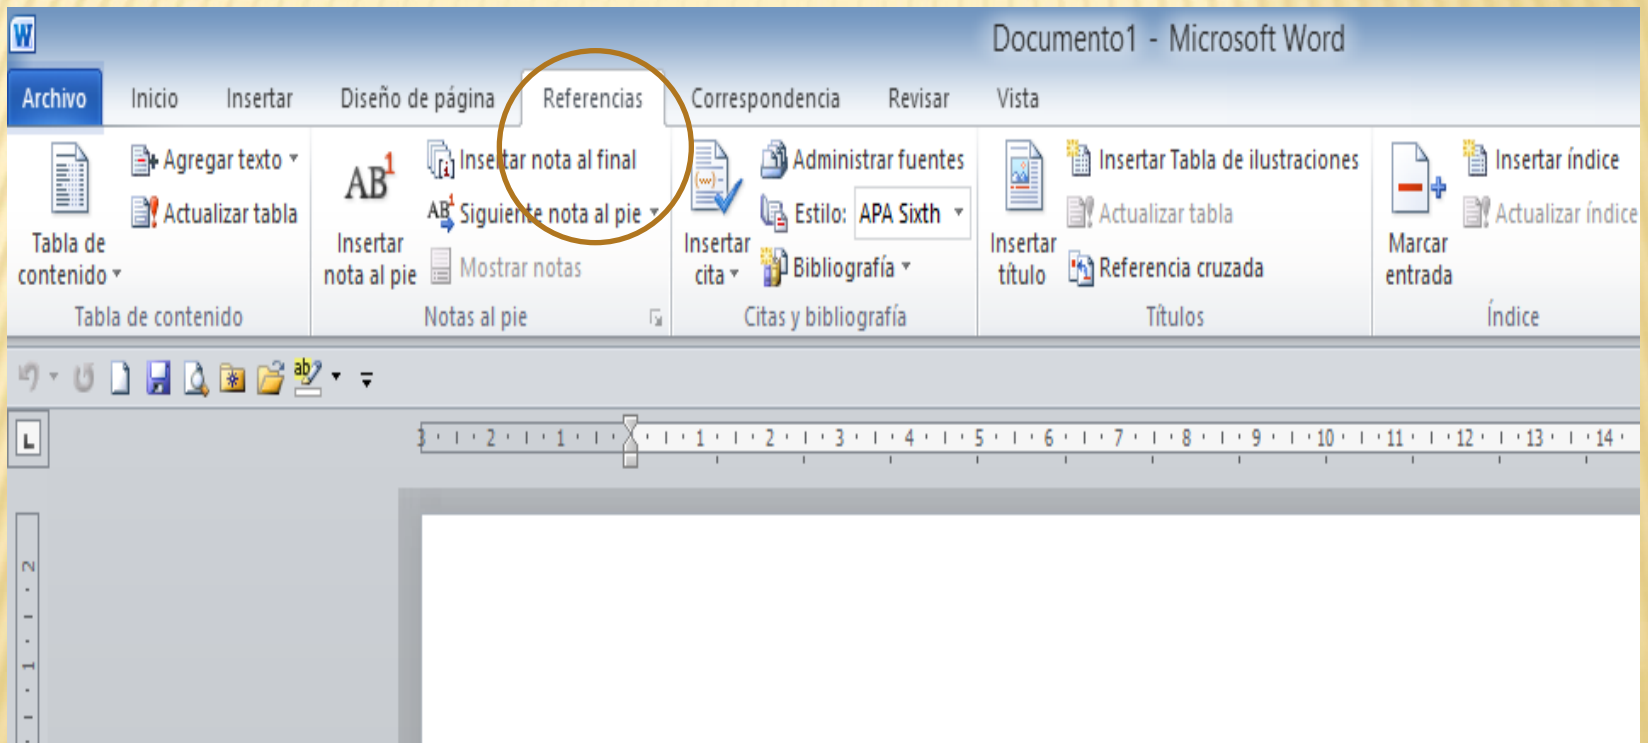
Documento1 - Microsoft Word

Archivo Inicio Insertar Diseño de página Referencias Correspondencia Revisar Vista

Tabla de contenido
Agregar texto
Actualizar tabla
Tabla de contenido

AB$^1$
Insertar nota al pie
Insertar nota al final
AB$^1$ Siguiente nota al pie
Mostrar notas
Notas al pie

Insertar cita
Administrar fuentes
Estilo: APA Sixth
Bibliografía
Citas y bibliografía

Insertar título
Insertar Tabla de ilustraciones
Actualizar tabla
Referencia cruzada
Títulos

Marcar entrada
Insertar índice
Actualizar índice
Índice

3 · 2 · 1 · 1 · 2 · 3 · 4 · 5 · 6 · 7 · 8 · 9 · 10 · 11 · 12 · 13 · 14

2 · 1